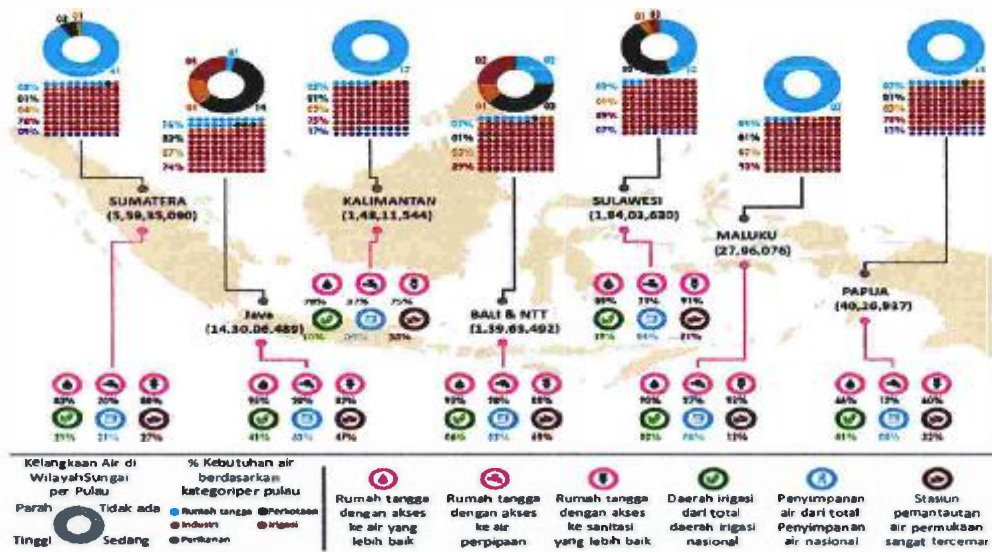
SUMATERA
(5,59,55,090)

Jawa
(14,30,06,489)

KALIMANTAN
(1,48,11,544)

BALI & NTT
(1,39,69,492)

SULAWESI
(1,84,01,630)

MALUKU
(27,96,076)

PAPUA
(40,26,917)

Kelangkaan Air di WilayahSungai per Pulau
Parah
Tidak ada
Tinggi
Sedang

% Kebutuhan air berdasarkan kategoriper pulau
Rumah tangga
Perkotaan
Industri
Irigasi
Perikanan

Rumah tangga dengan akses ke air yang lebih baik

Rumah tangga dengan akses ke air perpipaan

Rumah tangga dengan akses ke sanitasi yang lebih baik

Daerah irigasi dari total daerah irigasi nasional

Penyimpanan air dari total Penyimpanan air nasional

Stasiun pemantautan air permukaan sangat tercemar